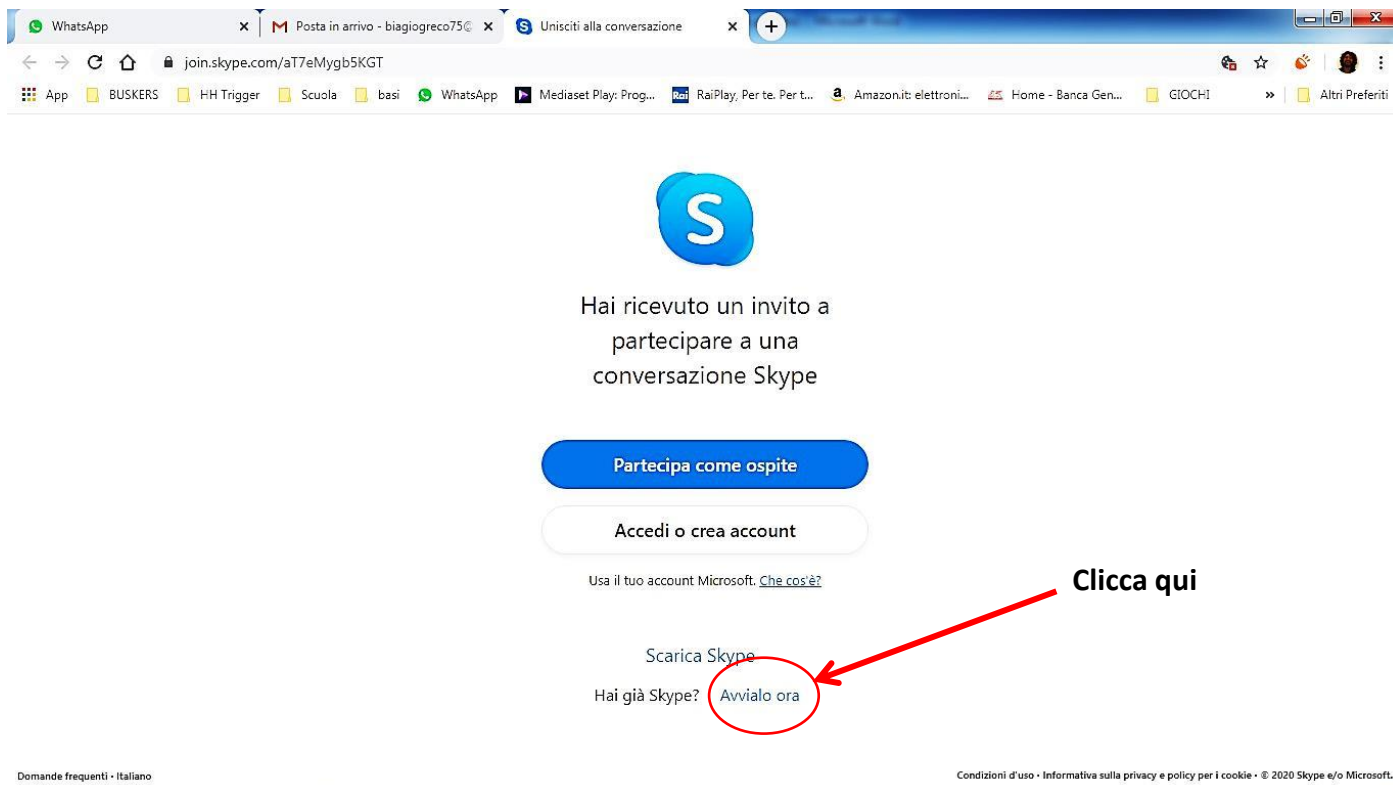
WhatsApp
Posta in arrivo - biagiogreco75@
Unisciti alla conversazione

join.skype.com/aT7eMygb5KGT

App BUSKERS HH Trigger Scuola basi WhatsApp Mediaset Play: Prog... RaiPlay, Per te. Per t... Amazon.it: elettroni... Home - Banca Gen... GIOCHI » Altri Preferiti

Hai ricevuto un invito a partecipare a una conversazione Skype

Partecipa come ospite

Accedi o crea account

Usa il tuo account Microsoft. Che cos'è?

Clicca qui

Scarica Skype

Hai già Skype? Avvialo ora

Domande frequenti · Italiano

Condizioni d'uso · Informativa sulla privacy e policy per i cookie · © 2020 Skype e/o Microsoft.